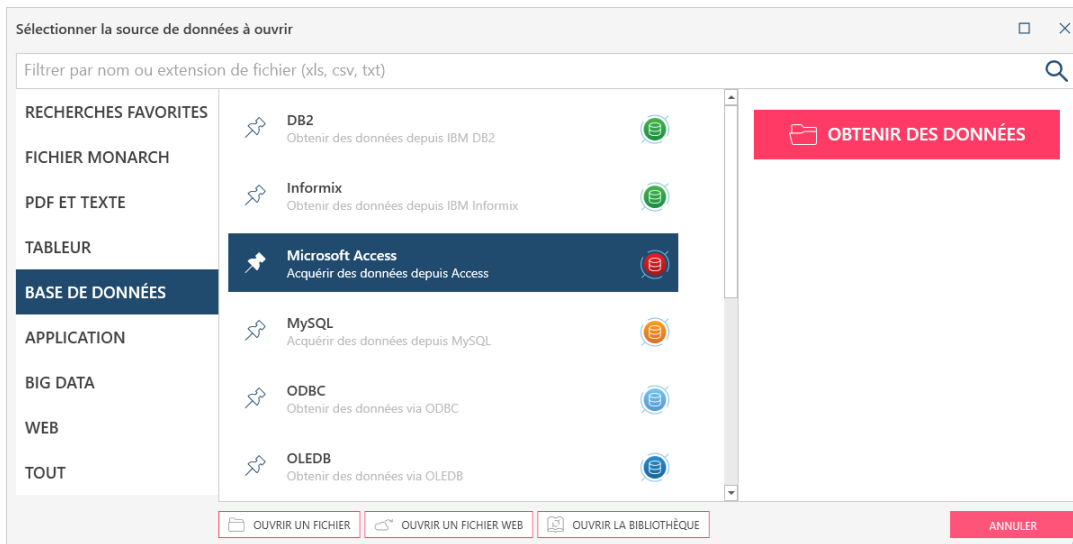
Sélectionner la source de données à ouvrir

Filtrer par nom ou extension de fichier (xls, csv, txt)

RECHERCHES FAVORITES
FICHIER MONARCH
PDF ET TEXTE
TABLEUR
BASE DE DONNÉES
APPLICATION
BIG DATA
WEB
TOUT

DB2
Obtenir des données depuis IBM DB2

Informix
Obtenir des données depuis IBM Informix

Microsoft Access
Acquérir des données depuis Access

MySQL
Acquérir des données depuis MySQL

ODBC
Obtenir des données via ODBC

OLEDB
Obtenir des données via OLEDB

OBTENIR DES DONNÉES

OUVRIR UN FICHIER
OUVRIR UN FICHIER WEB
OUVRIR LA BIBLIOTHÈQUE
ANNULER